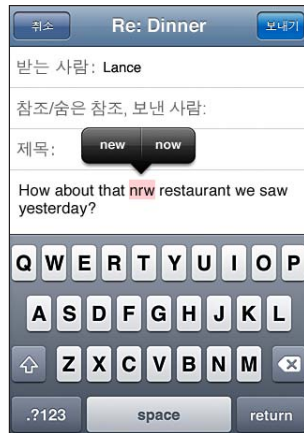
취소 Re: Dinner 보내기

받는 사람: Lance

참조/숨은 참조, 보낸 사람:

제목:

new now

How about that nrw restaurant we saw yesterday?

Q W E R T Y U I O P

A S D F G H J K L

Z X C V B N M

.?123 space return